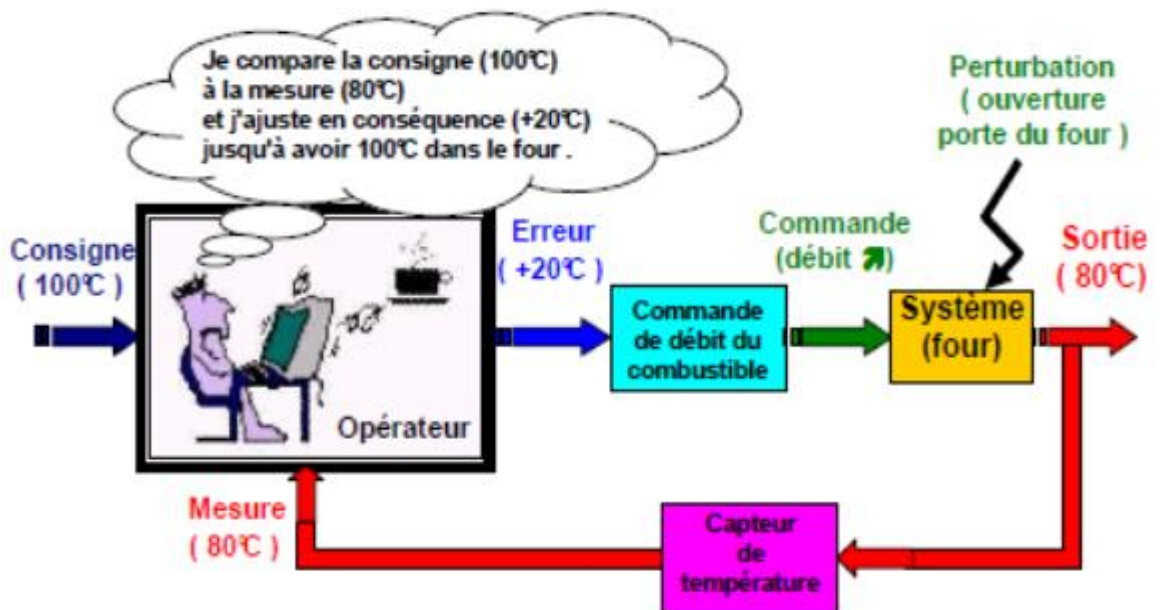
Je compare la consigne (100℃)
à la mesure (80℃)
et j'ajuste en conséquence (+20℃)
jusqu'à avoir 100℃ dans le four .

Perturbation
( ouverture
porte du four )

Consigne
( 100℃ )

Erreur
( +20℃ )

Commande
(débit ↗)

Sortie
( 80℃)

Commande
de débit du
combustible

Système
(four)

Opérateur

Mesure
( 80℃ )

Capteur
de
température